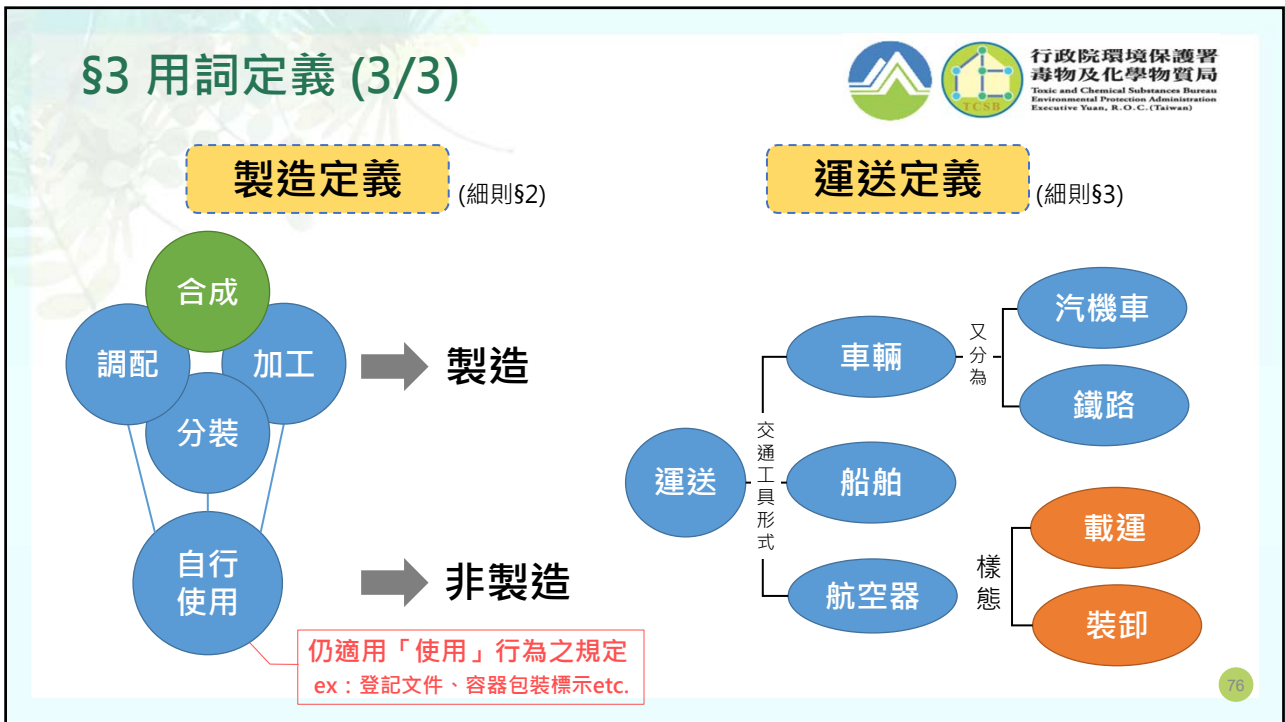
§3 用詞定義 (3/3)

行政院環境保護署
毒物及化學物質局
Toxic and Chemical Substances Bureau
Environmental Protection Administration
Executive Yuan, R.O.C. (Taiwan)

TCSB

製造定義 (細則§2)

合成
調配
加工
分裝
自行使用

製造
非製造

仍適用「使用」行為之規定
ex：登記文件、容器包裝標示etc.

運送定義 (細則§3)

運送
交通工具形式
車輛
船舶
航空器
又分為
汽機車
鐵路
樣態
載運
裝卸

76